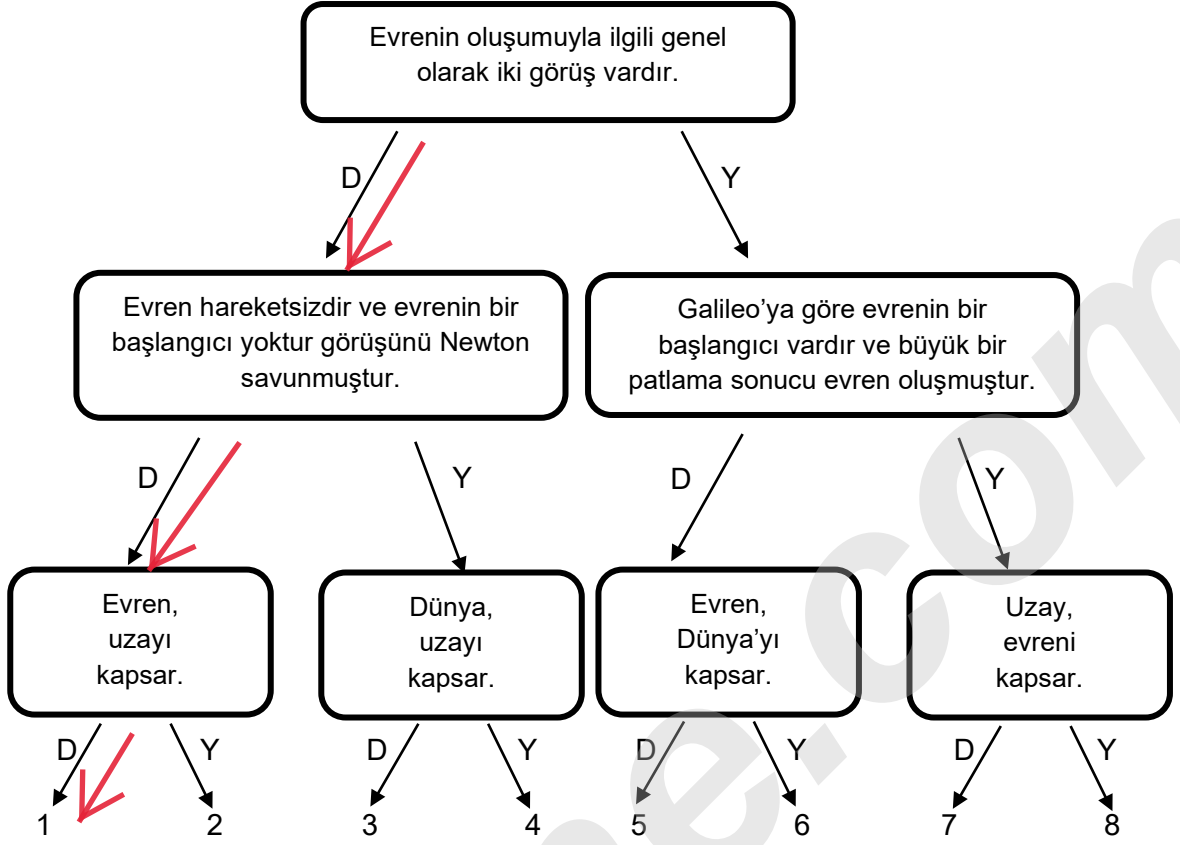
Evrenin oluşumuyla ilgili genel olarak iki görüş vardır.

D

Y

Evren hareketsizdir ve evrenin bir başlangıcı yoktur görüşünü Newton savunmuştur.

Galileo'ya göre evrenin bir başlangıcı vardır ve büyük bir patlama sonucu evren oluşmuştur.

D

Y

D

Y

Evren, uzayı kapsar.

Dünya, uzayı kapsar.

Evren, Dünya'yı kapsar.

Uzay, evreni kapsar.

D

Y

D

Y

D

Y

D

Y

1

2

3

4

5

6

7

8